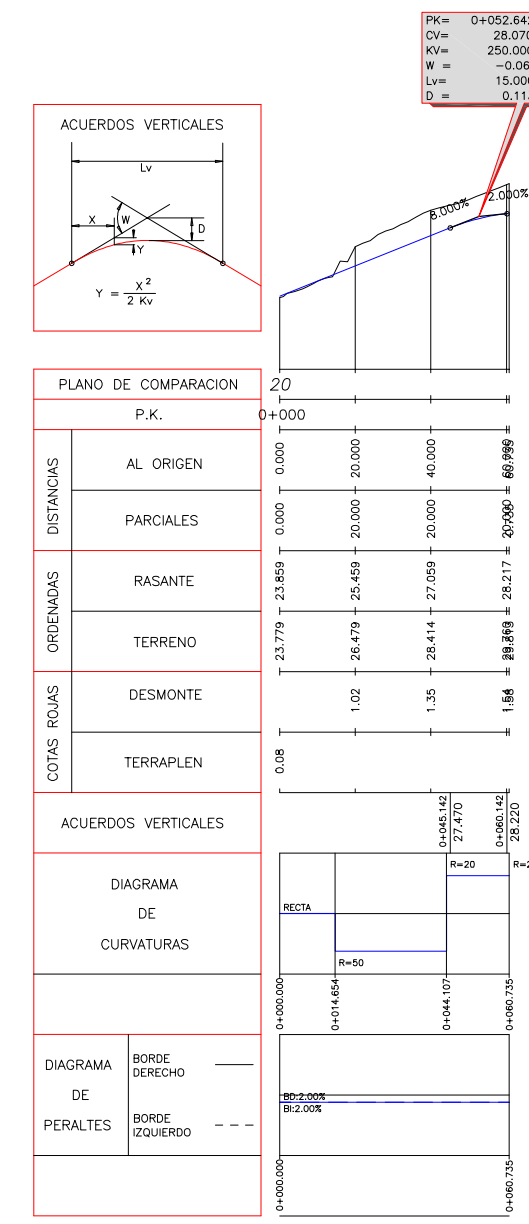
PK= 0+052.64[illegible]
CV= 28.070
KV= 250.000
W = −0.06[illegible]
Lv= 15.000
D = 0.11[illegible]

ACUERDOS VERTICALES

Lv

X

W

D

Y

$Y = \frac{X^2}{2\ Kv}$

8.000%

2.000%

| PLANO DE COMPARACION | | 20 | | | |
|---|---|---|---|---|---|
| P.K. | | 0+000 | | | |
| DISTANCIAS | AL ORIGEN | 0.000 | 20.000 | 40.000 | 60.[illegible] |
| | PARCIALES | 0.000 | 20.000 | 20.000 | 20.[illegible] |
| ORDENADAS | RASANTE | 23.859 | 25.459 | 27.059 | 28.217 |
| | TERRENO | 23.779 | 26.479 | 28.414 | 29.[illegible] |
| COTAS ROJAS | DESMONTE | | 1.02 | 1.35 | 1.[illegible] |
| | TERRAPLEN | 0.08 | | | |
| ACUERDOS VERTICALES | | | | 0+045.142 27.470 | 0+060.142 28.220 |

DIAGRAMA DE CURVATURAS

RECTA

R=50

R=20

R=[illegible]

0+000.000

0+014.654

0+044.107

0+060.735

DIAGRAMA DE PERALTES

BORDE DERECHO

BORDE IZQUIERDO

BD:2.00%
BI:2.00%

0+000.000

0+060.735